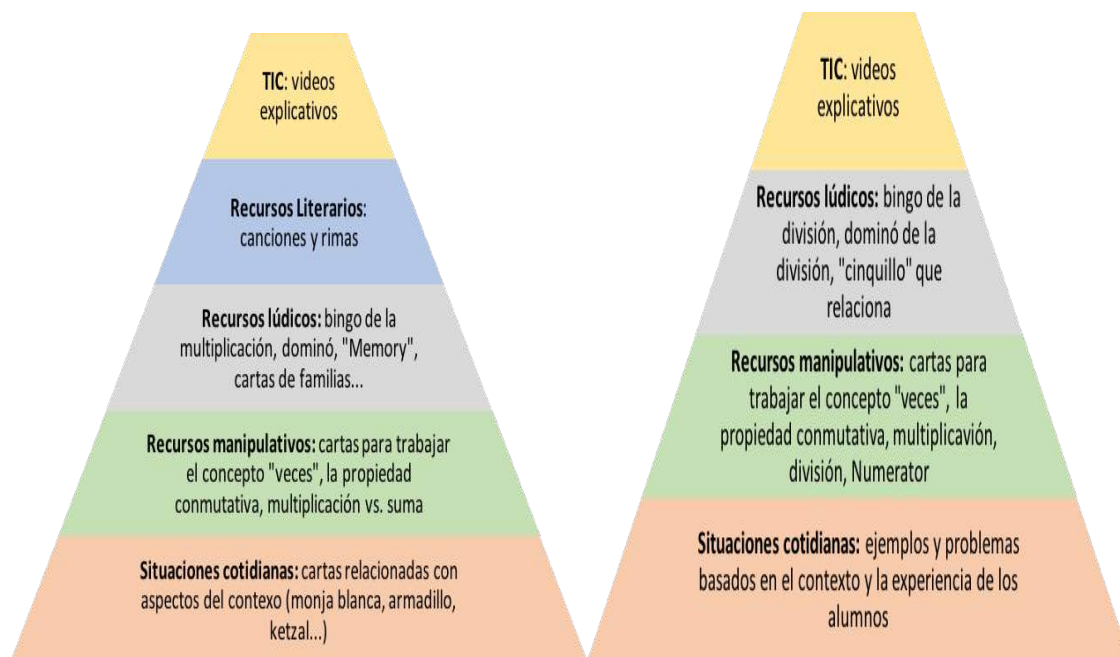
TIC: videos explicativos

Recursos Literarios: canciones y rimas

Recursos lúdicos: bingo de la multiplicación, dominó, "Memory", cartas de familias...

Recursos manipulativos: cartas para trabajar el concepto "veces", la propiedad conmutativa, multiplicación vs. suma

Situaciones cotidianas: cartas relacionadas con aspectos del contexo (monja blanca, armadillo, ketzal...)

TIC: videos explicativos

Recursos lúdicos: bingo de la división, dominó de la división, "cinquillo" que relaciona

Recursos manipulativos: cartas para trabajar el concepto "veces", la propiedad conmutativa, multiplicavión, división, Numerator

Situaciones cotidianas: ejemplos y problemas basados en el contexto y la experiencia de los alumnos